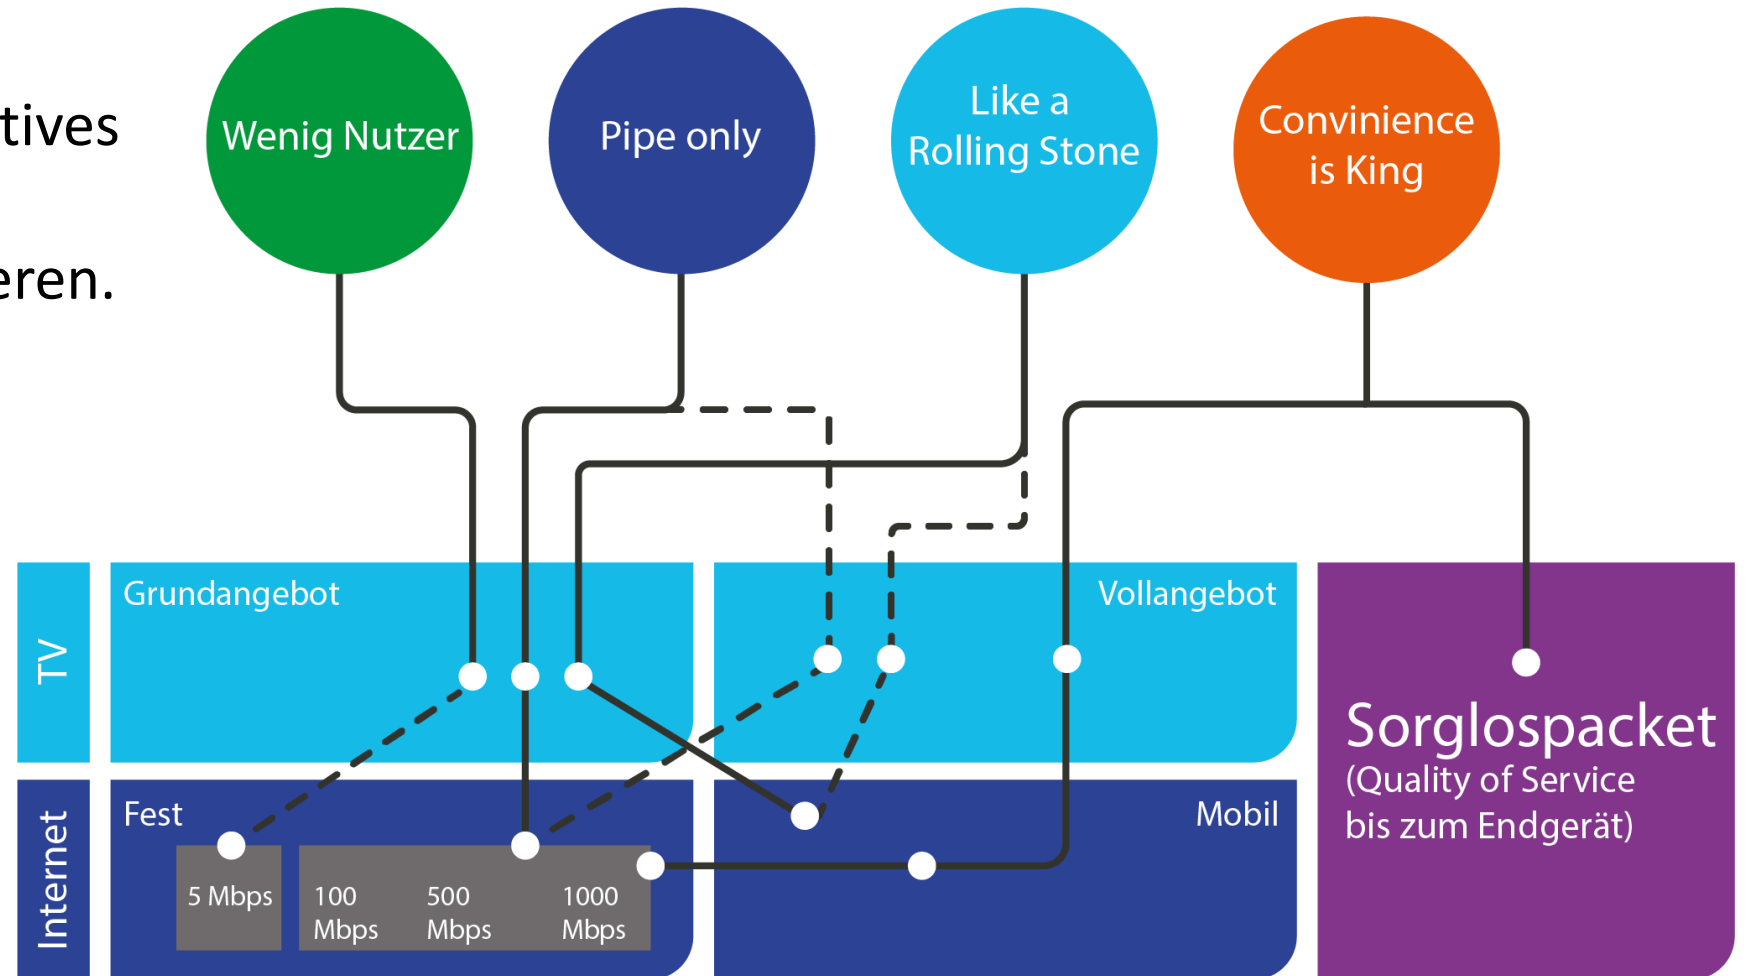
tives

eren.

Wenig Nutzer

Pipe only

Like a Rolling Stone

Convinience is King

TV

Grundangebot

Vollangebot

Internet

Fest

Mobil

5 Mbps

100 Mbps

500 Mbps

1000 Mbps

Sorglospacket
(Quality of Service bis zum Endgerät)